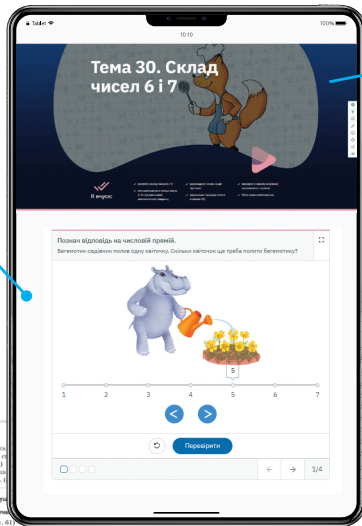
Tablet
10:10
100%

Тема 30. Склад чисел 6 і 7

Я вмію:

Познач відповідь на числовій прямій.

Бегемотик-садівник полив одну квіточку. Скільки квіточок ще треба полити бегемотику?

5

1 2 3 4 5 6 7

Перевірити

1/4